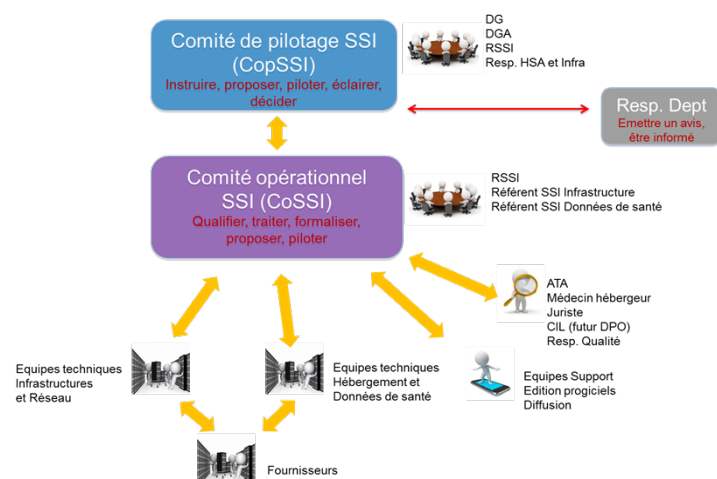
Comité de pilotage SSI (CopSSI)
Instruire, proposer, piloter, éclairer, décider

DG
DGA
RSSI
Resp. HSA et Infra

Resp. Dept
Emettre un avis, être informé

Comité opérationnel SSI (CoSSI)
Qualifier, traiter, formaliser, proposer, piloter

RSSI
Référent SSI Infrastructure
Référent SSI Données de santé

ATA
Médecin hébergeur
Juriste
CIL (futur DPO)
Resp. Qualité

Equipes techniques
Infrastructures
et Réseau

Equipes techniques
Hébergement et
Données de santé

Equipes Support
Edition progiciels
Diffusion

Fournisseurs